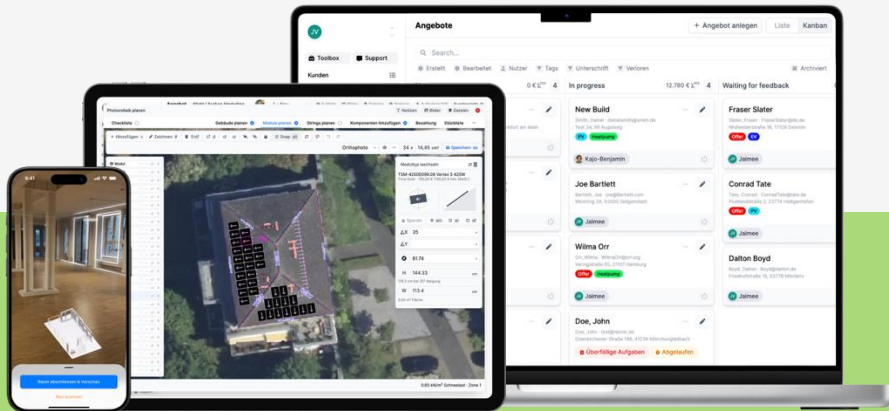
JV

Toolbox
Support
Kunden

Angebote

+ Angebot anlegen
Liste
Kanban

Search...

Erstellt
Bearbeitet
Nutzer
Tags
Unterschrift
Verloren
Archiviert

0 €
4
In progress
12.760 €
4
Waiting for feedback

New Build
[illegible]
Kajo-Benjamin

Fraser Slater
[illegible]
Offer
EV
Jaimee

Joe Bartlett
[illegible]
Jaimee

Conrad Tate
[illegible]
Offer
PV
Jaimee

Wilma Orr
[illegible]
Offer
Heatpump
Jaimee

Dalton Boyd
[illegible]
Jaimee

Doe, John
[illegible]
Überfällige Aufgaben
Abgelaufen

Checkliste
Gebäude planen
Module planen
Strings planen
Komponenten hinzufügen
Bewertung
Stückliste

Hinzufügen
Zeichnen
Orthophoto
Speichern

Modultyp wechseln
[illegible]
ΔX 35
ΔY
81.74
H 144.33
W 113.4

9:41

Raum abschliessen & Vorschau